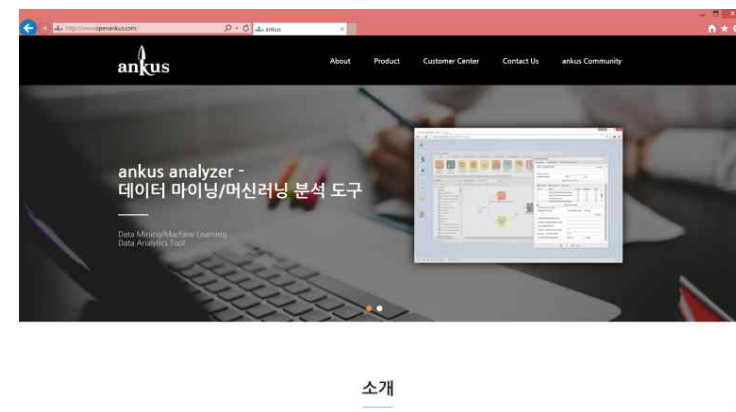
http://www.openankus.com/
ankus

ankus

About Product Customer Center Contact Us ankus Community

ankus analyzer - 데이터 마이닝/머신러닝 분석 도구

Data Mining/Machine Learning Data Analytics Tool

소개